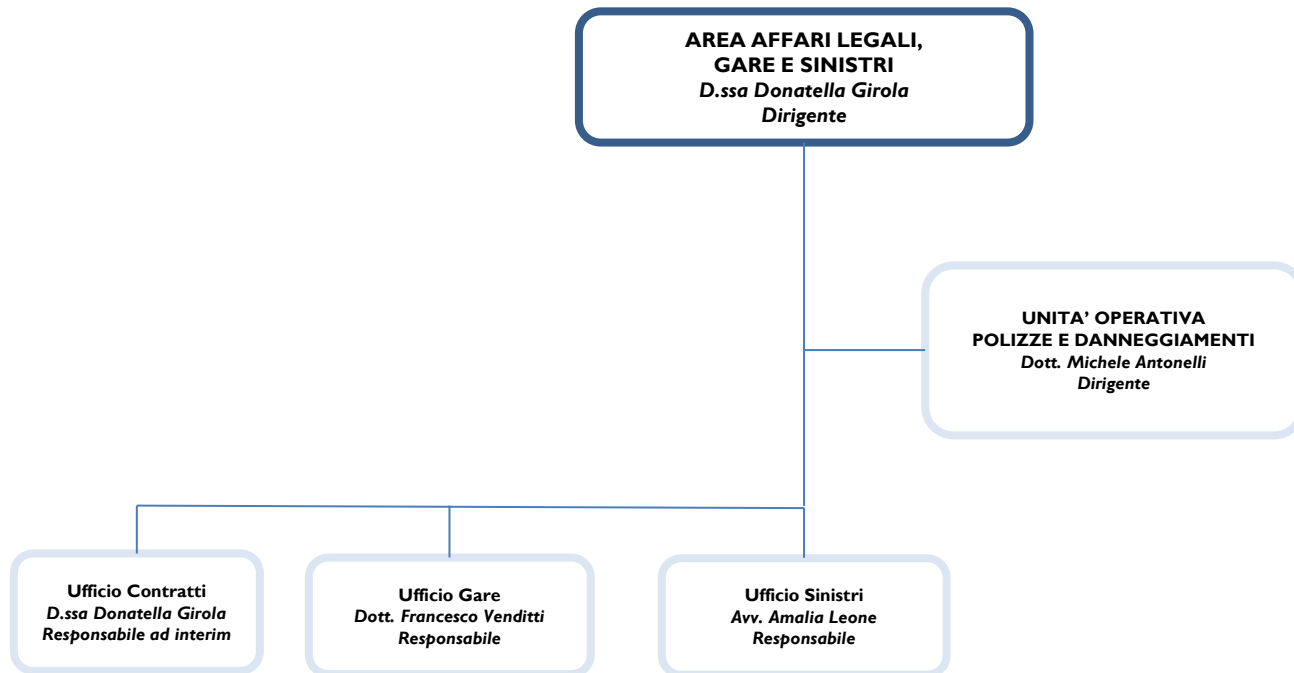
AREA AFFARI LEGALI, GARE E SINISTRI
D.ssa Donatella Girola
Dirigente

UNITA' OPERATIVA POLIZZE E DANNEGGIAMENTI
Dott. Michele Antonelli
Dirigente

Ufficio Contratti
D.ssa Donatella Girola
Responsabile ad interim

Ufficio Gare
Dott. Francesco Venditti
Responsabile

Ufficio Sinistri
Avv. Amalia Leone
Responsabile